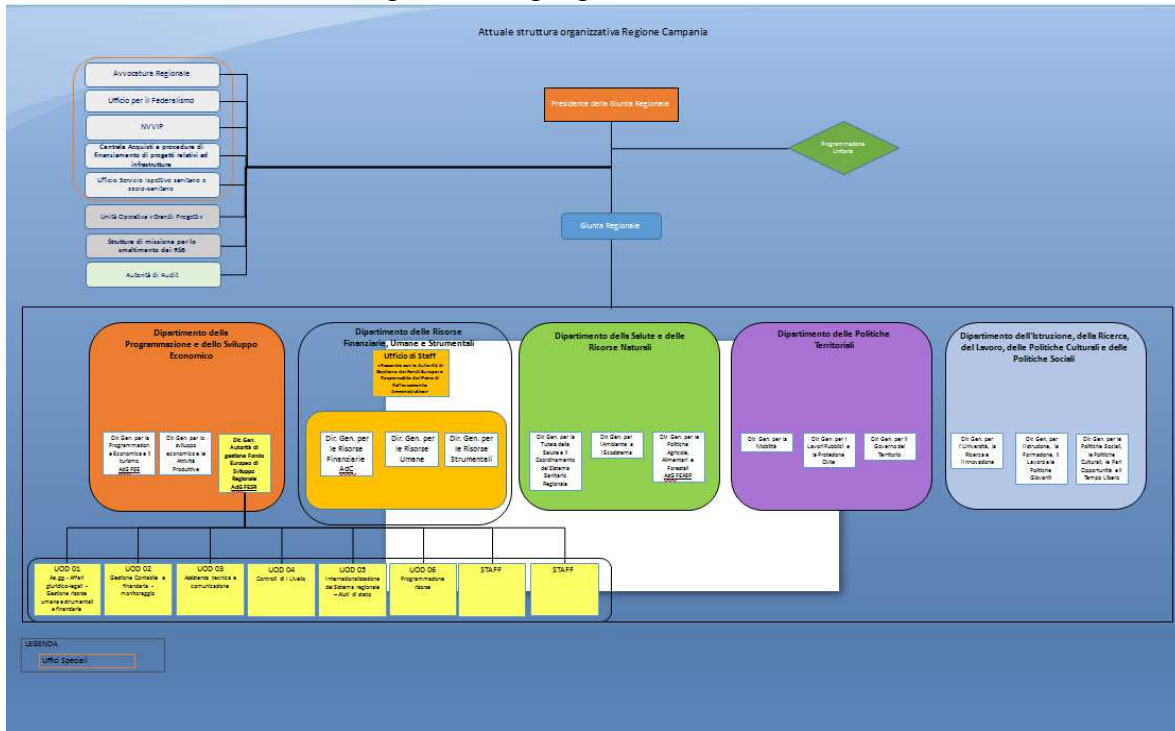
Attuale struttura organizzativa Regione Campania

Avvocatura Regionale

Ufficio per il Federalismo

NVVIP

Centrale Acquisti e procedure di finanziamento di progetti relativi ad infrastrutture

Ufficio Servizio ispettivo sanitario e socio-sanitario

Unità Operativa «Grandi Progetti»

Strutture di missione per lo smaltimento dei RSB

Autorità di Audit

Presidente della Giunta Regionale

Programmazione Unitaria

Giunta Regionale

Dipartimento della Programmazione e dello Sviluppo Economico

Dir. Gen. per la Programmazione Economica e il turismo AdG FSE

Dir. Gen. per lo sviluppo economico e le Attività Produttive

Dir. Gen. Autorità di gestione Fondo Europeo di Sviluppo Regionale AdG FESR

Dipartimento delle Risorse Finanziarie, Umane e Strumentali

Ufficio di Staff
«Raccordo con le Autorità di Gestione dei Fondi Europei e Responsabile del Piano di Rafforzamento Amministrativo»

Dir. Gen. per le Risorse Finanziarie AdC

Dir. Gen. per le Risorse Umane

Dir. Gen. per le Risorse Strumentali

Dipartimento della Salute e delle Risorse Naturali

Dir. Gen. per la Tutela della Salute e il Coordinamento del Sistema Sanitario Regionale

Dir. Gen. per l'Ambiente e l'Ecosistema

Dir. Gen. per le Politiche Agricole, Alimentari e Forestali AdG FEASR

Dipartimento delle Politiche Territoriali

Dir. Gen. per la Mobilità

Dir. Gen. per i Lavori Pubblici e la Protezione Civile

Dir. Gen. per il Governo del Territorio

Dipartimento dell'Istruzione, della Ricerca, del Lavoro, delle Politiche Culturali e delle Politiche Sociali

Dir. Gen. per l'Università, la Ricerca e l'Innovazione

Dir. Gen. per l'Istruzione, la Formazione, il Lavoro e le Politiche Giovanili

Dir. Gen. per le Politiche Sociali, le Politiche Culturali, le Pari Opportunità e il Tempo Libero

UOD 01
Aa. gg. - Affari giuridico-legali - Gestione risorse umane e strumentali e finanziarie

UOD 02
Gestione Contabile e finanziaria - monitoraggio

UOD 03
Assistenza tecnica e comunicazione

UOD 04
Controlli di I Livello

UOD 05
Internazionalizzazione del Sistema regionale - Aiuti di stato

UOD 06
Programmazione risorse

STAFF

STAFF

LEGENDA
Uffici Speciali